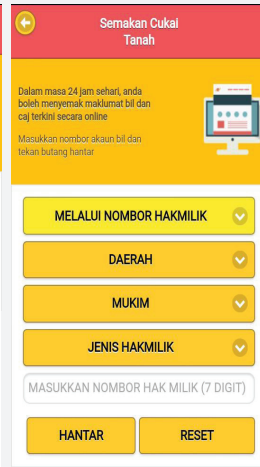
Semakan Cukai Tanah

Dalam masa 24 jam sehari, anda boleh menyemak maklumat bil dan caj terkini secara online

Masukkan nombor akaun bil dan tekan butang hantar

MELALUI NOMBOR HAKMILIK

DAERAH

MUKIM

JENIS HAKMILIK

MASUKKAN NOMBOR HAK MILIK (7 DIGIT)

HANTAR

RESET